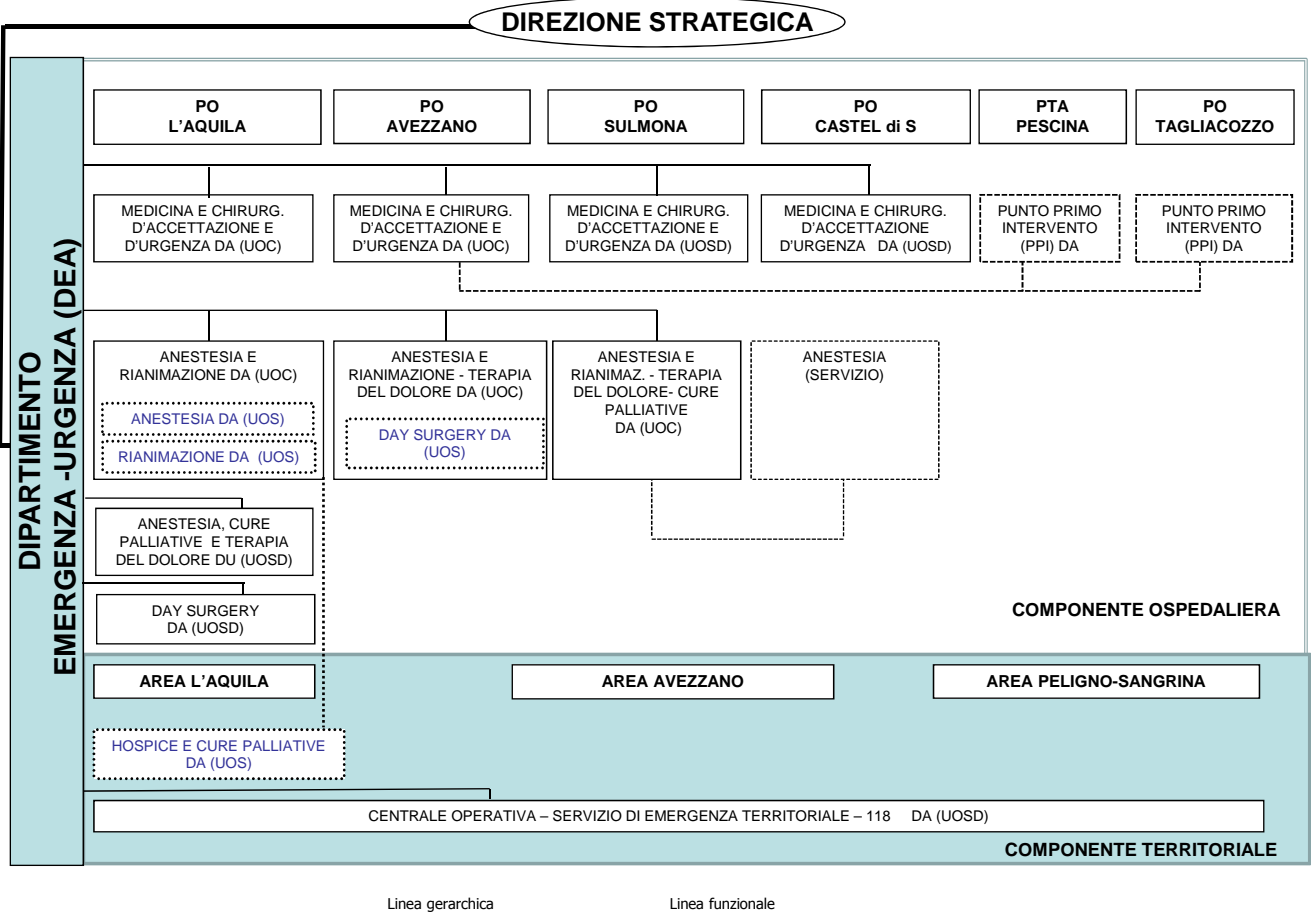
DIREZIONE STRATEGICA

DIPARTIMENTO EMERGENZA -URGENZA (DEA)

PO L'AQUILA

PO AVEZZANO

PO SULMONA

PO CASTEL di S

PTA PESCINA

PO TAGLIACOZZO

MEDICINA E CHIRURG. D'ACCETTAZIONE E D'URGENZA DA (UOC)

MEDICINA E CHIRURG. D'ACCETTAZIONE E D'URGENZA DA (UOC)

MEDICINA E CHIRURG. D'ACCETTAZIONE E D'URGENZA DA (UOSD)

MEDICINA E CHIRURG. D'ACCETTAZIONE D'URGENZA DA (UOSD)

PUNTO PRIMO INTERVENTO (PPI) DA

PUNTO PRIMO INTERVENTO (PPI) DA

ANESTESIA E RIANIMAZIONE DA (UOC)

ANESTESIA DA (UOS)

RIANIMAZIONE DA (UOS)

ANESTESIA E RIANIMAZIONE - TERAPIA DEL DOLORE DA (UOC)

DAY SURGERY DA (UOS)

ANESTESIA E RIANIMAZ. - TERAPIA DEL DOLORE- CURE PALLIATIVE DA (UOC)

ANESTESIA (SERVIZIO)

ANESTESIA, CURE PALLIATIVE E TERAPIA DEL DOLORE DU (UOSD)

DAY SURGERY DA (UOSD)

COMPONENTE OSPEDALIERA

AREA L'AQUILA

AREA AVEZZANO

AREA PELIGNO-SANGRINA

HOSPICE E CURE PALLIATIVE DA (UOS)

CENTRALE OPERATIVA – SERVIZIO DI EMERGENZA TERRITORIALE – 118 DA (UOSD)

COMPONENTE TERRITORIALE

Linea gerarchica

Linea funzionale